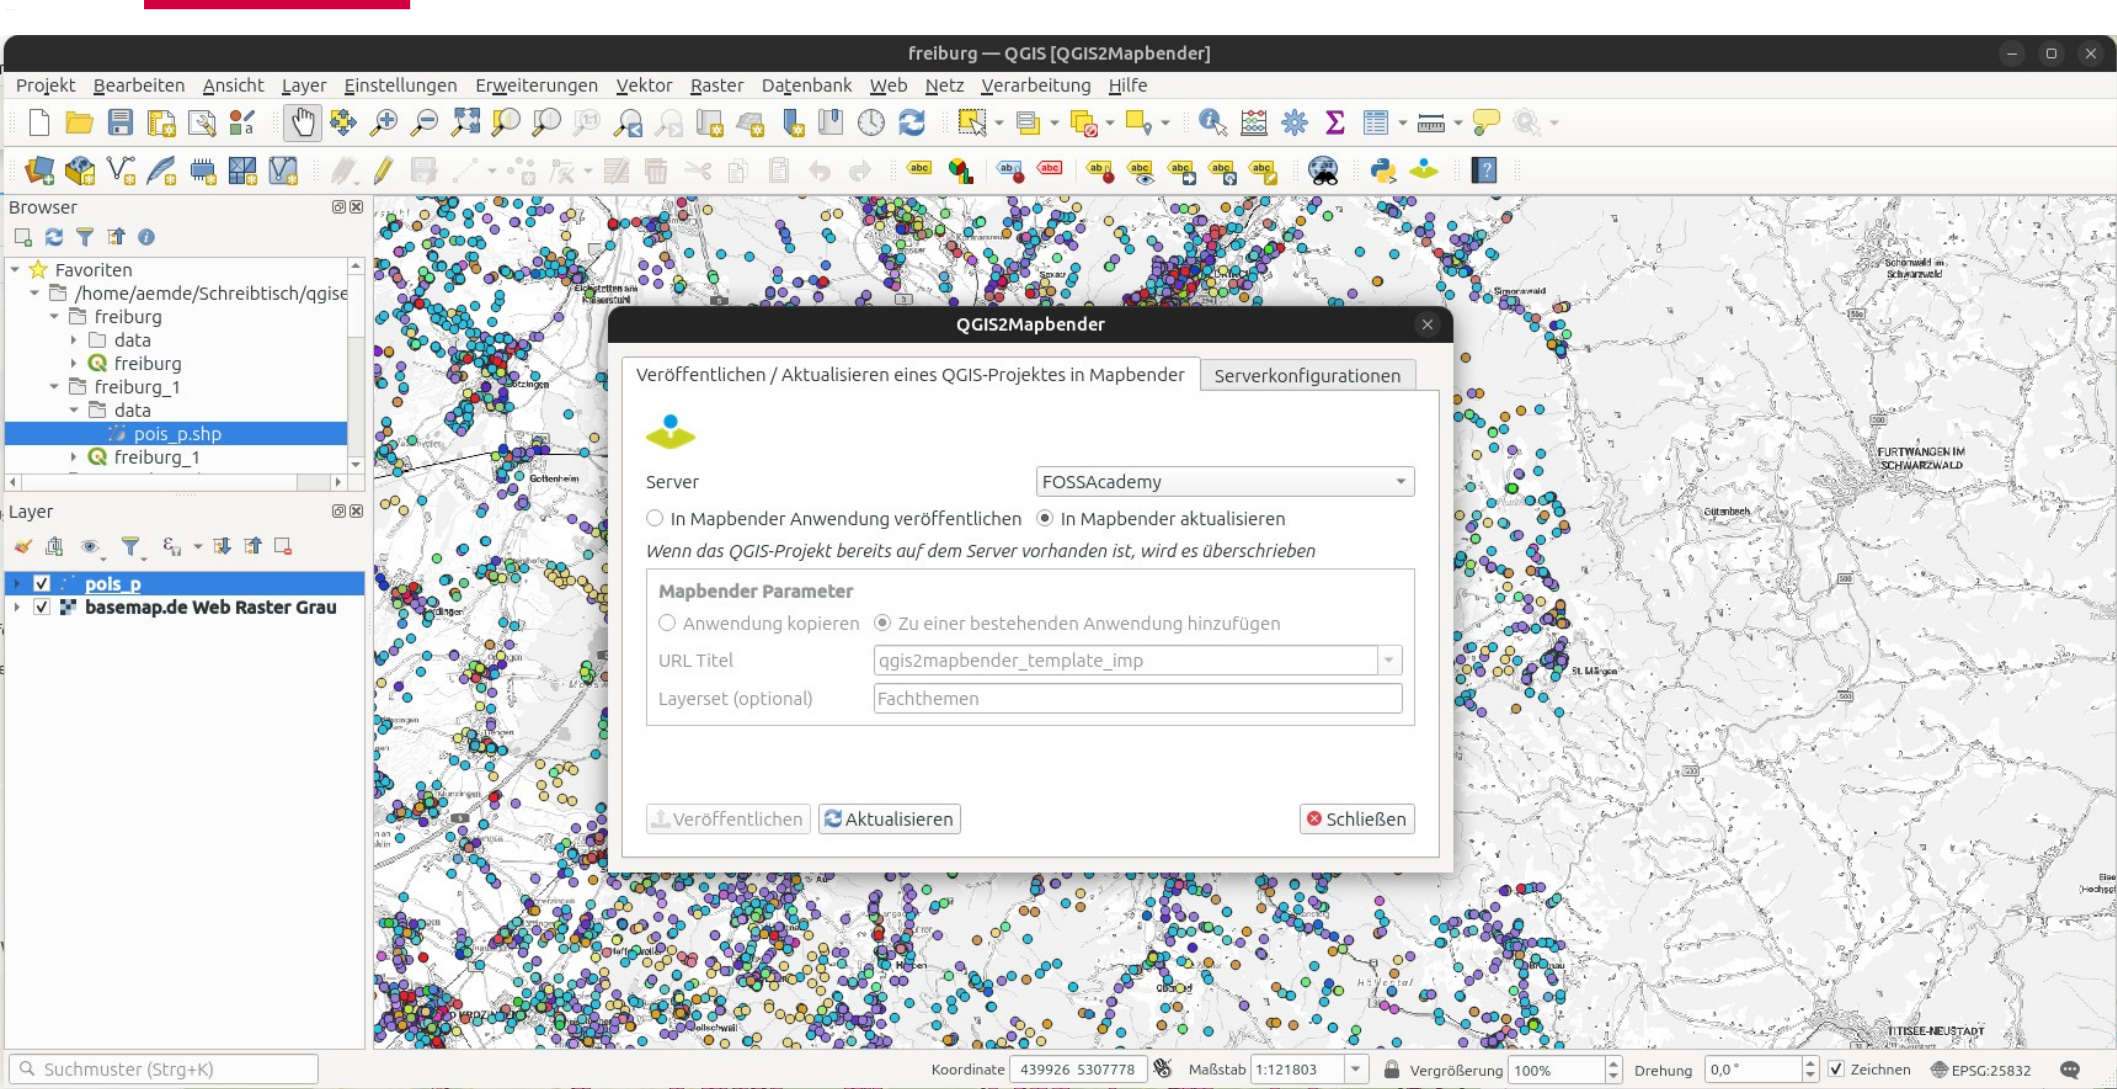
freiburg — QGIS [QGIS2Mapbender]

Projekt Bearbeiten Ansicht Layer Einstellungen Erweiterungen Vektor Raster Datenbank Web Netz Verarbeitung Hilfe

Browser

Favoriten
/home/aemde/Schreibtisch/qgise
freiburg
data
freiburg
freiburg_1
data
pois_p.shp
freiburg_1

Layer

pois_p
basemap.de Web Raster Grau

QGIS2Mapbender

Veröffentlichen / Aktualisieren eines QGIS-Projektes in Mapbender | Serverkonfigurationen

Server FOSSAcademy

In Mapbender Anwendung veröffentlichen In Mapbender aktualisieren

Wenn das QGIS-Projekt bereits auf dem Server vorhanden ist, wird es überschrieben

Mapbender Parameter

Anwendung kopieren Zu einer bestehenden Anwendung hinzufügen

URL Titel qgis2mapbender_template_imp

Layerset (optional) Fachthemen

Veröffentlichen Aktualisieren Schließen

FURTWANGEN IM SCHWARZWALD

TITISEE-NEUSTADT

Suchmuster (Strg+K)

Koordinate 439926 5307778 Maßstab 1:121803 Vergrößerung 100% Drehung 0,0 ° Zeichnen EPSG:25832